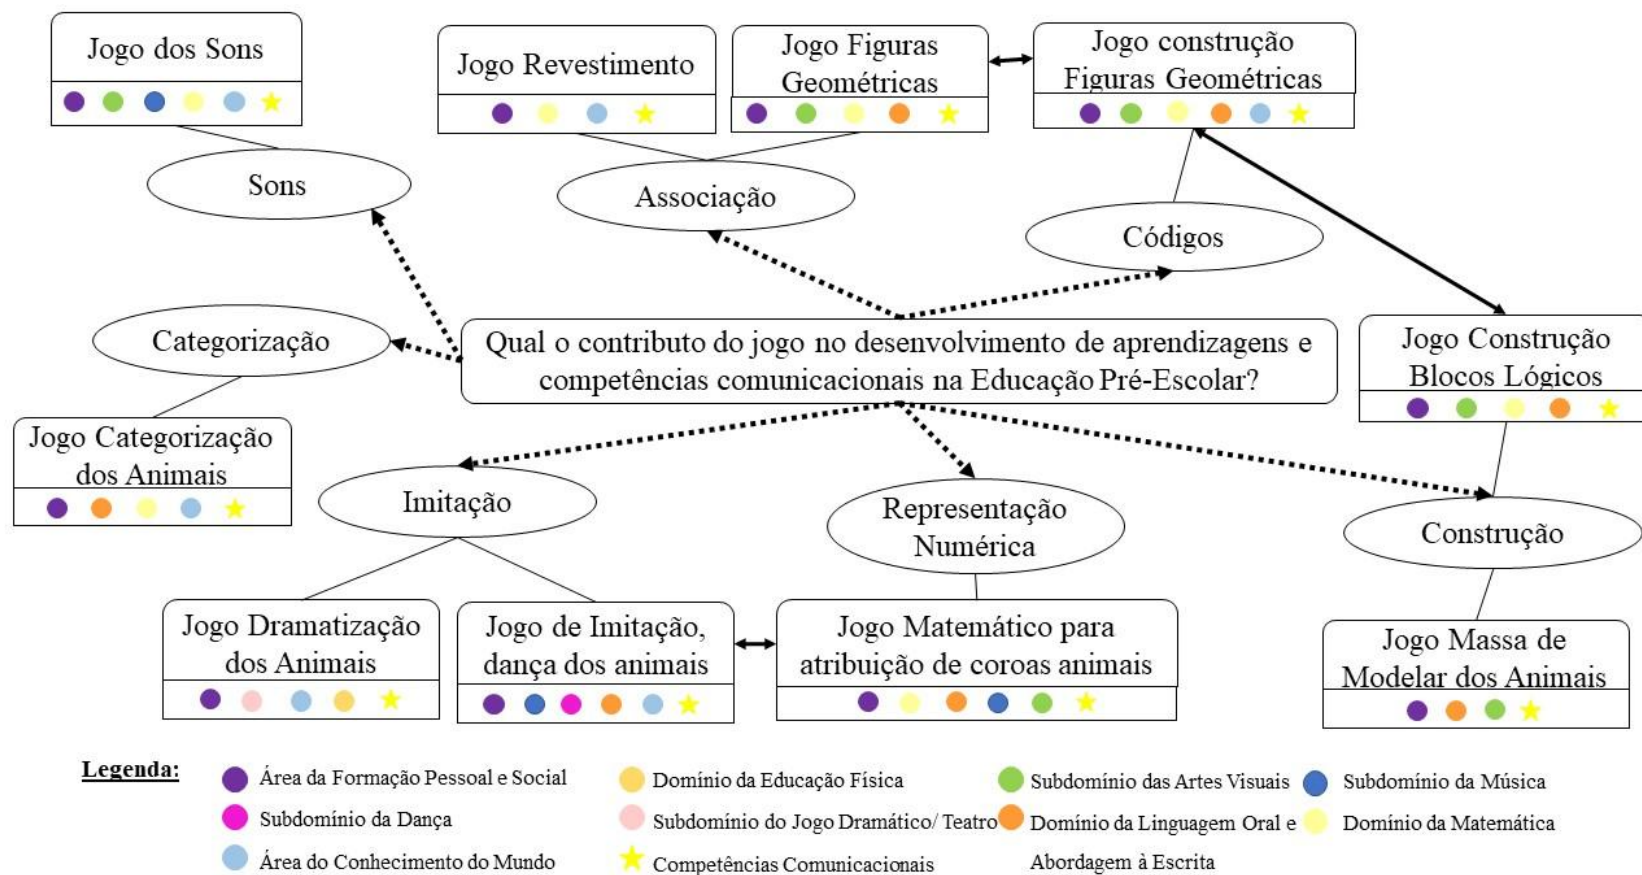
Jogo dos Sons

Sons

Jogo Revestimento

Jogo Figuras Geométricas

Jogo construção Figuras Geométricas

Associação

Códigos

Categorização

Qual o contributo do jogo no desenvolvimento de aprendizagens e competências comunicacionais na Educação Pré-Escolar?

Jogo Construção Blocos Lógicos

Jogo Categorização dos Animais

Imitação

Representação Numérica

Construção

Jogo Dramatização dos Animais

Jogo de Imitação, dança dos animais

Jogo Matemático para atribuição de coroas animais

Jogo Massa de Modelar dos Animais

Legenda:

Área da Formação Pessoal e Social

Subdomínio da Dança

Área do Conhecimento do Mundo

Domínio da Educação Física

Subdomínio do Jogo Dramático/ Teatro

Competências Comunicacionais

Subdomínio das Artes Visuais

Domínio da Linguagem Oral e Abordagem à Escrita

Subdomínio da Música

Domínio da Matemática